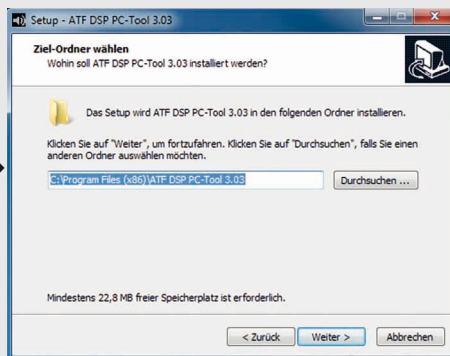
Setup - ATF DSP PC-Tool 3.03

Ziel-Ordner wählen
Wohin soll ATF DSP PC-Tool 3.03 installiert werden?

Das Setup wird ATF DSP PC-Tool 3.03 in den folgenden Ordner installieren.

Klicken Sie auf "Weiter", um fortzufahren. Klicken Sie auf "Durchsuchen", falls Sie einen anderen Ordner auswählen möchten.

C:\Program Files (x86)\ATF DSP PC-Tool 3.03

Durchsuchen ...

Mindestens 22,8 MB freier Speicherplatz ist erforderlich.

< Zurück

Weiter >

Abbrechen